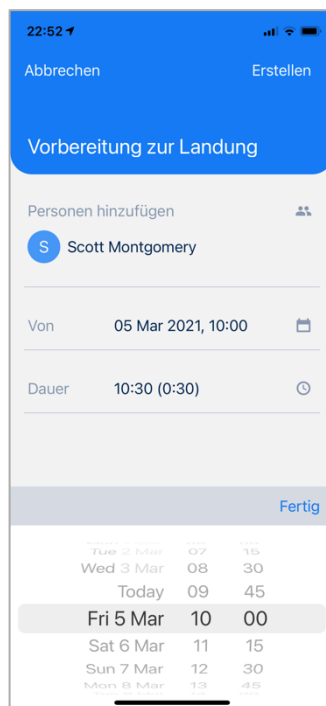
22:52

Abbrechen
Erstellen

Vorbereitung zur Landung

Personen hinzufügen

S Scott Montgomery

Von 05 Mar 2021, 10:00

Dauer 10:30 (0:30)

Fertig

Tue 2 Mar 07 15
Wed 3 Mar 08 30
Today 09 45
Fri 5 Mar 10 00
Sat 6 Mar 11 15
Sun 7 Mar 12 30
Mon 8 Mar 13 45